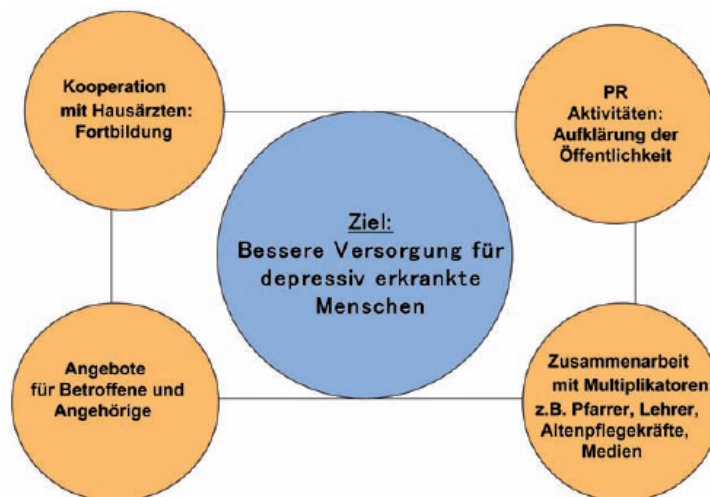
Kooperation mit Hausärzten: Fortbildung

PR Aktivitäten: Aufklärung der Öffentlichkeit

Ziel:
Bessere Versorgung für depressiv erkrankte Menschen

Angebote für Betroffene und Angehörige

Zusammenarbeit mit Multiplikatoren z.B. Pfarrer, Lehrer, Altenpflegekräfte, Medien